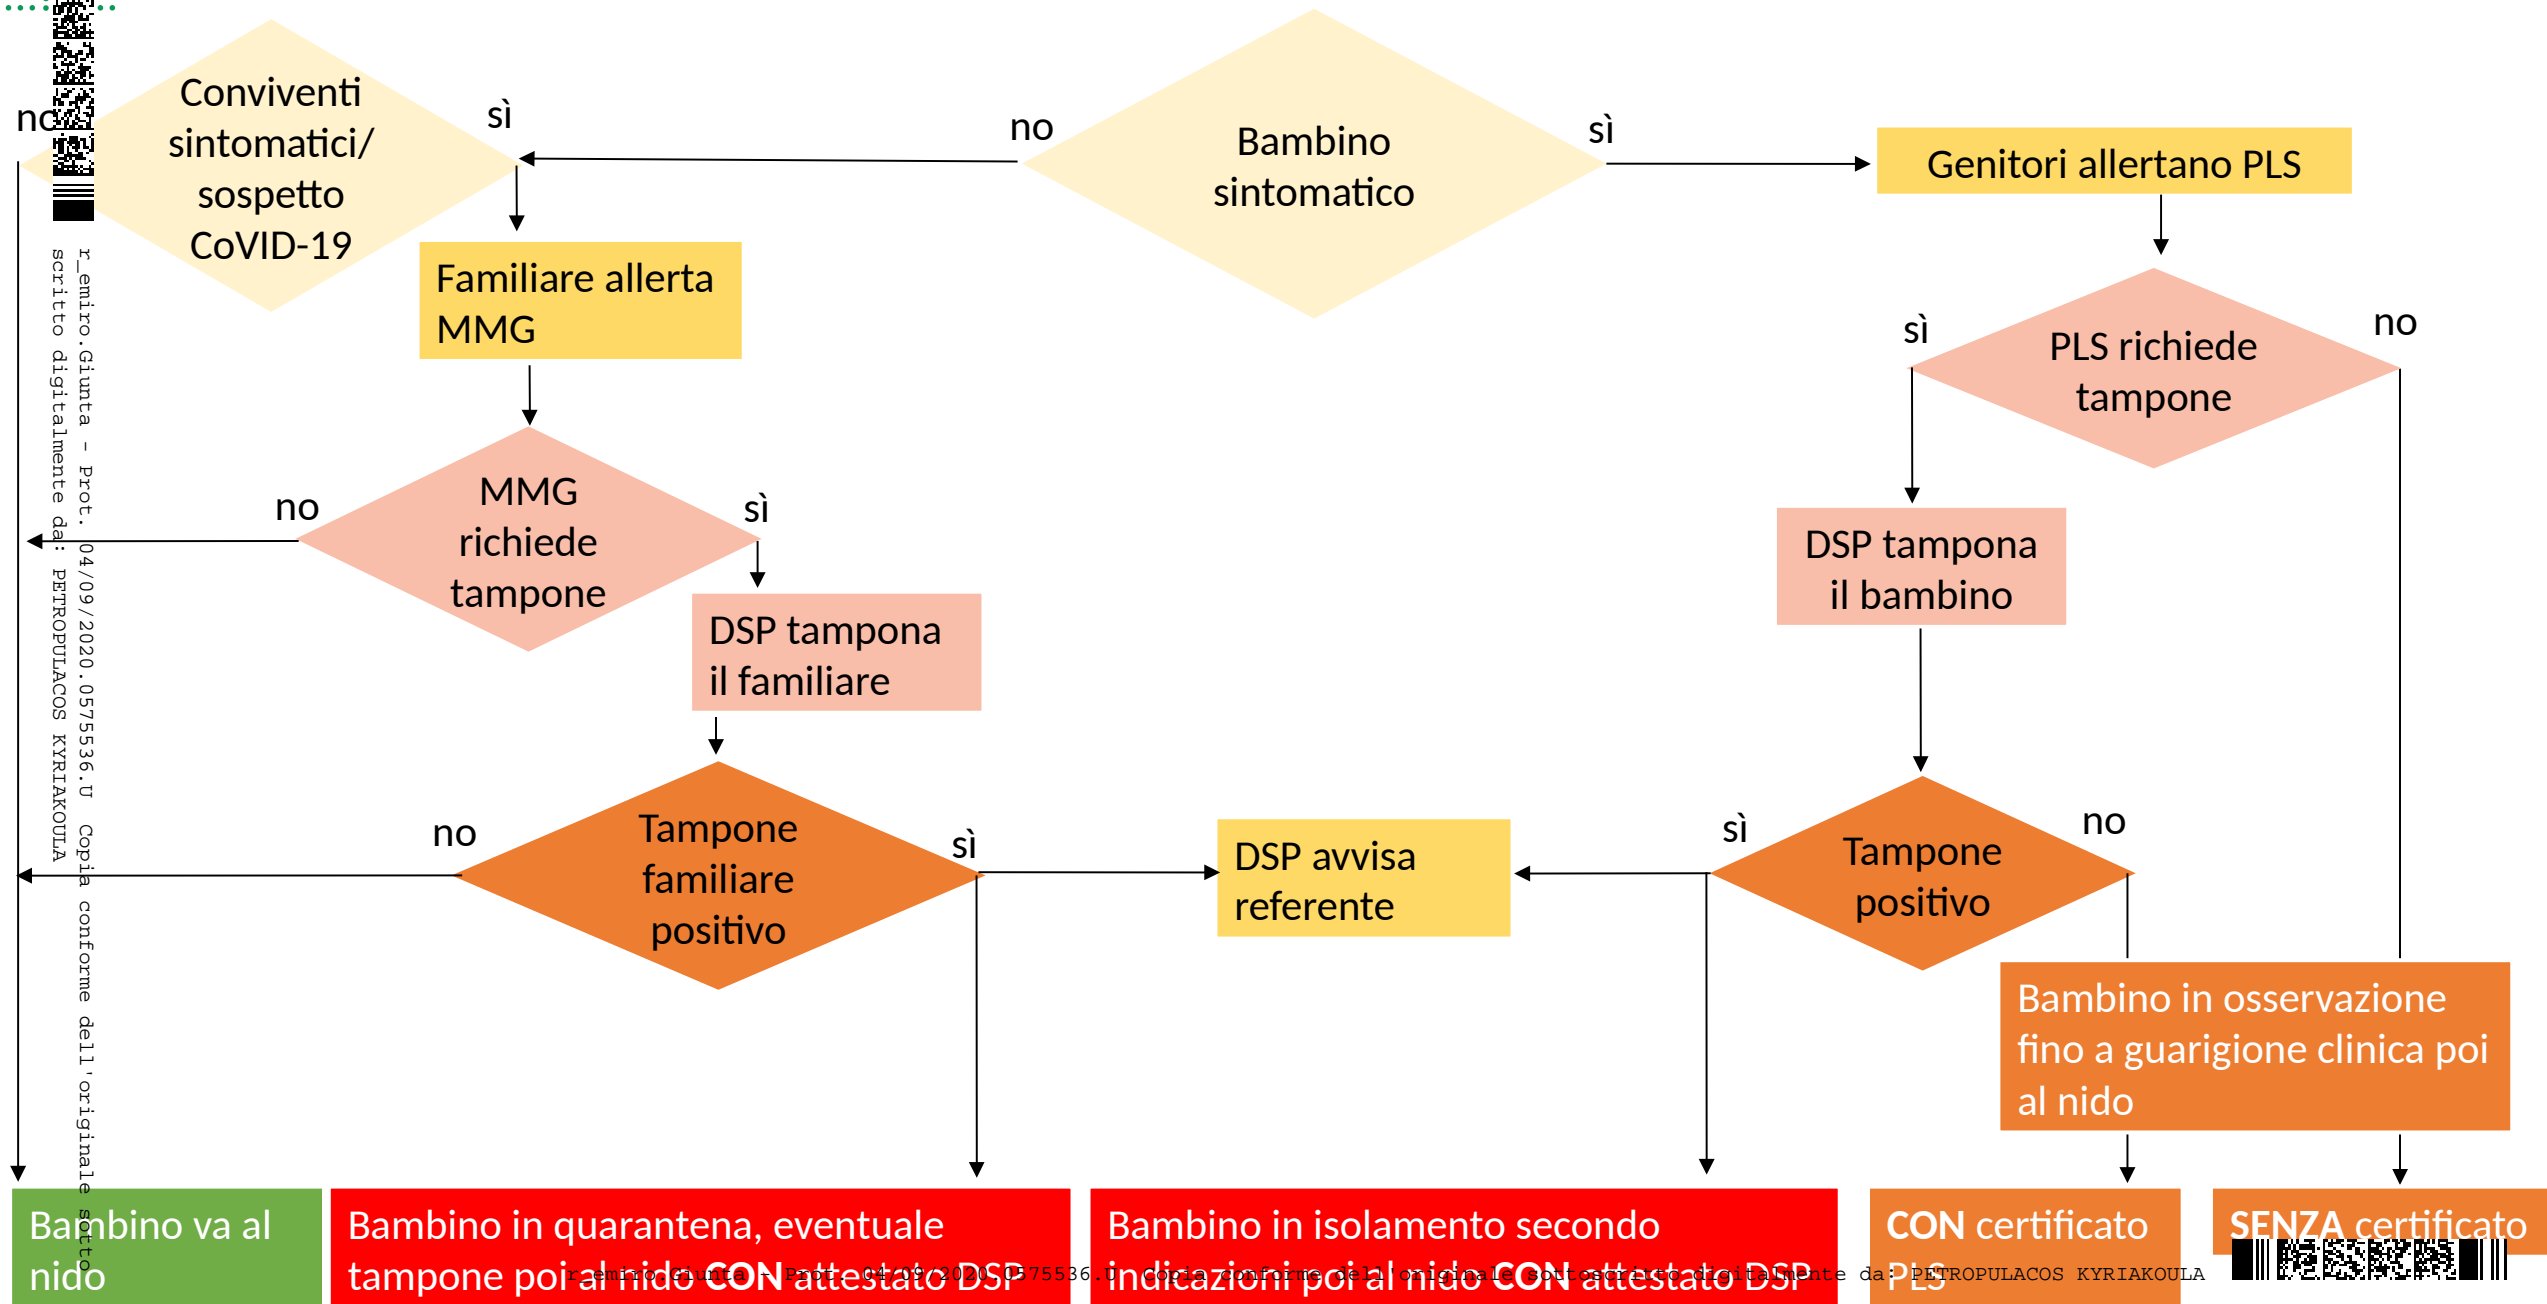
no

Conviventi sintomatici/ sospetto CoVID-19

sì

no

Bambino sintomatico

sì

Genitori allertano PLS

Familiare allerta MMG

PLS richiede tampone

sì

no

MMG richiede tampone

no

sì

DSP tampona il familiare

DSP tampona il bambino

Tampone familiare positivo

no

sì

DSP avvisa referente

sì

Tampone positivo

no

Bambino in osservazione fino a guarigione clinica poi al nido

Bambino va al nido

Bambino in quarantena, eventuale tampone poi al nido CON attestato DSP

Bambino in isolamento secondo indicazioni poi al nido CON attestato DSP

CON certificato PLS

SENZA certificato

r_emiro.Giunta - Prot. 04/09/2020.0575536.U Copia conforme dell'originale sottoscritto digitalmente da: PETROPULACOS KYRIAKOULA

r_emiro.Giunta - Prot. 04/09/2020.0575536.U Copia conforme dell'originale sottoscritto digitalmente da: PETROPULACOS KYRIAKOULA